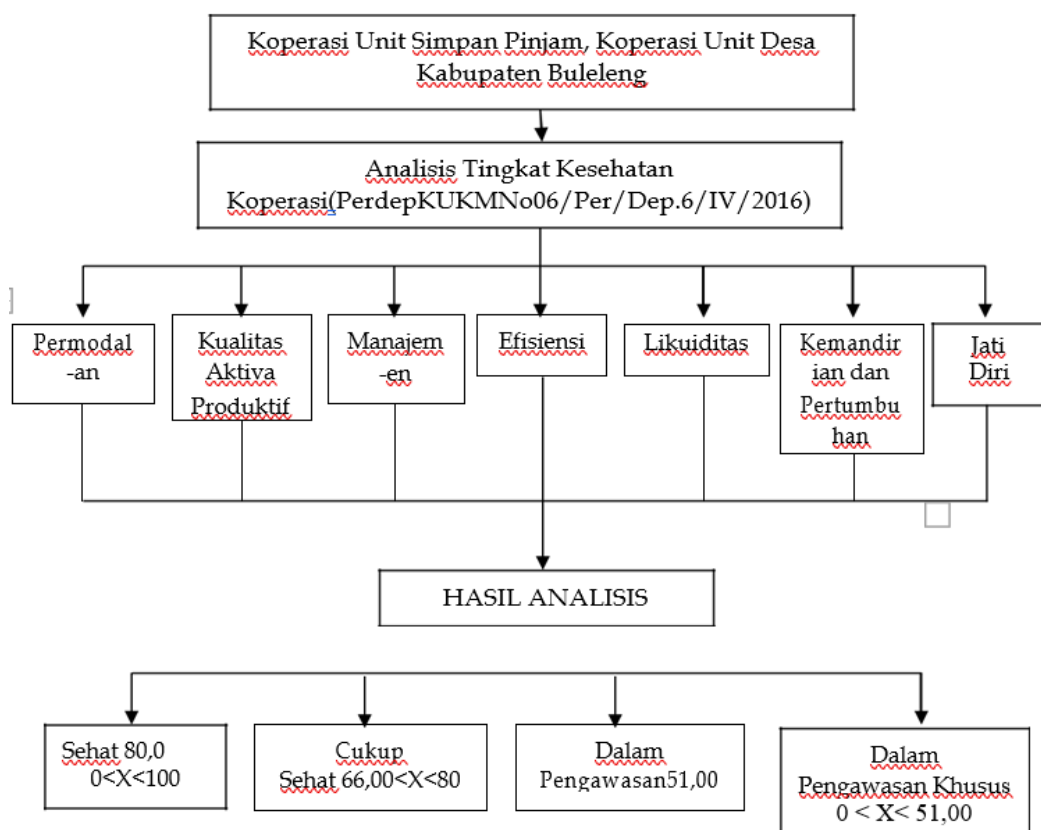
Koperasi Unit Simpan Pinjam, Koperasi Unit Desa Kabupaten Buleleng

Analisis Tingkat Kesehatan Koperasi(PerdepKUKMNo06/Per/Dep.6/IV/2016)

Permodal -an

Kualitas Aktiva Produktif

Manajem -en

Efisiensi

Likuiditas

Kemandir ian dan Pertumbu han

Jati Diri

HASIL ANALISIS

Sehat 80,0 0<X<100

Cukup Sehat 66,00<X<80

Dalam Pengawasan51,00

Dalam Pengawasan Khusus 0 < X< 51,00